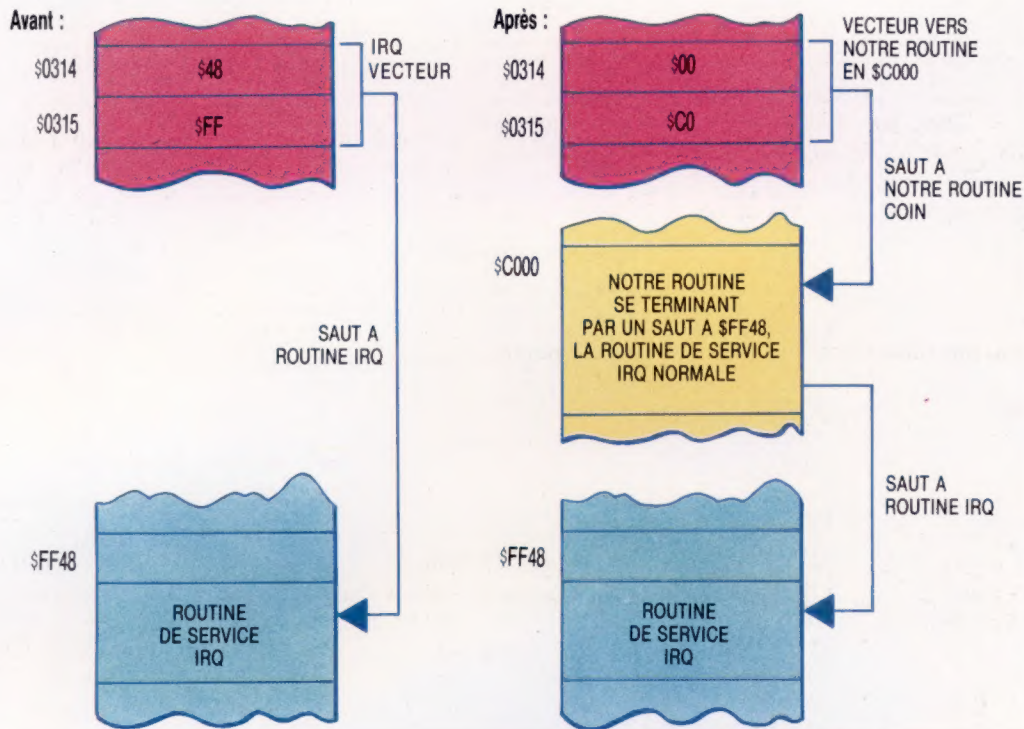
Avant :

\$0314 \$48

\$0315 \$FF

IRQ VECTEUR

SAUT A ROUTINE IRQ

\$FF48

ROUTINE DE SERVICE IRQ

Après :

\$0314 \$00

\$0315 \$C0

VECTEUR VERS NOTRE ROUTINE EN \$C000

SAUT A NOTRE ROUTINE COIN

\$C000

NOTRE ROUTINE SE TERMINANT PAR UN SAUT A \$FF48, LA ROUTINE DE SERVICE IRQ NORMALE

SAUT A ROUTINE IRQ

\$FF48

ROUTINE DE SERVICE IRQ